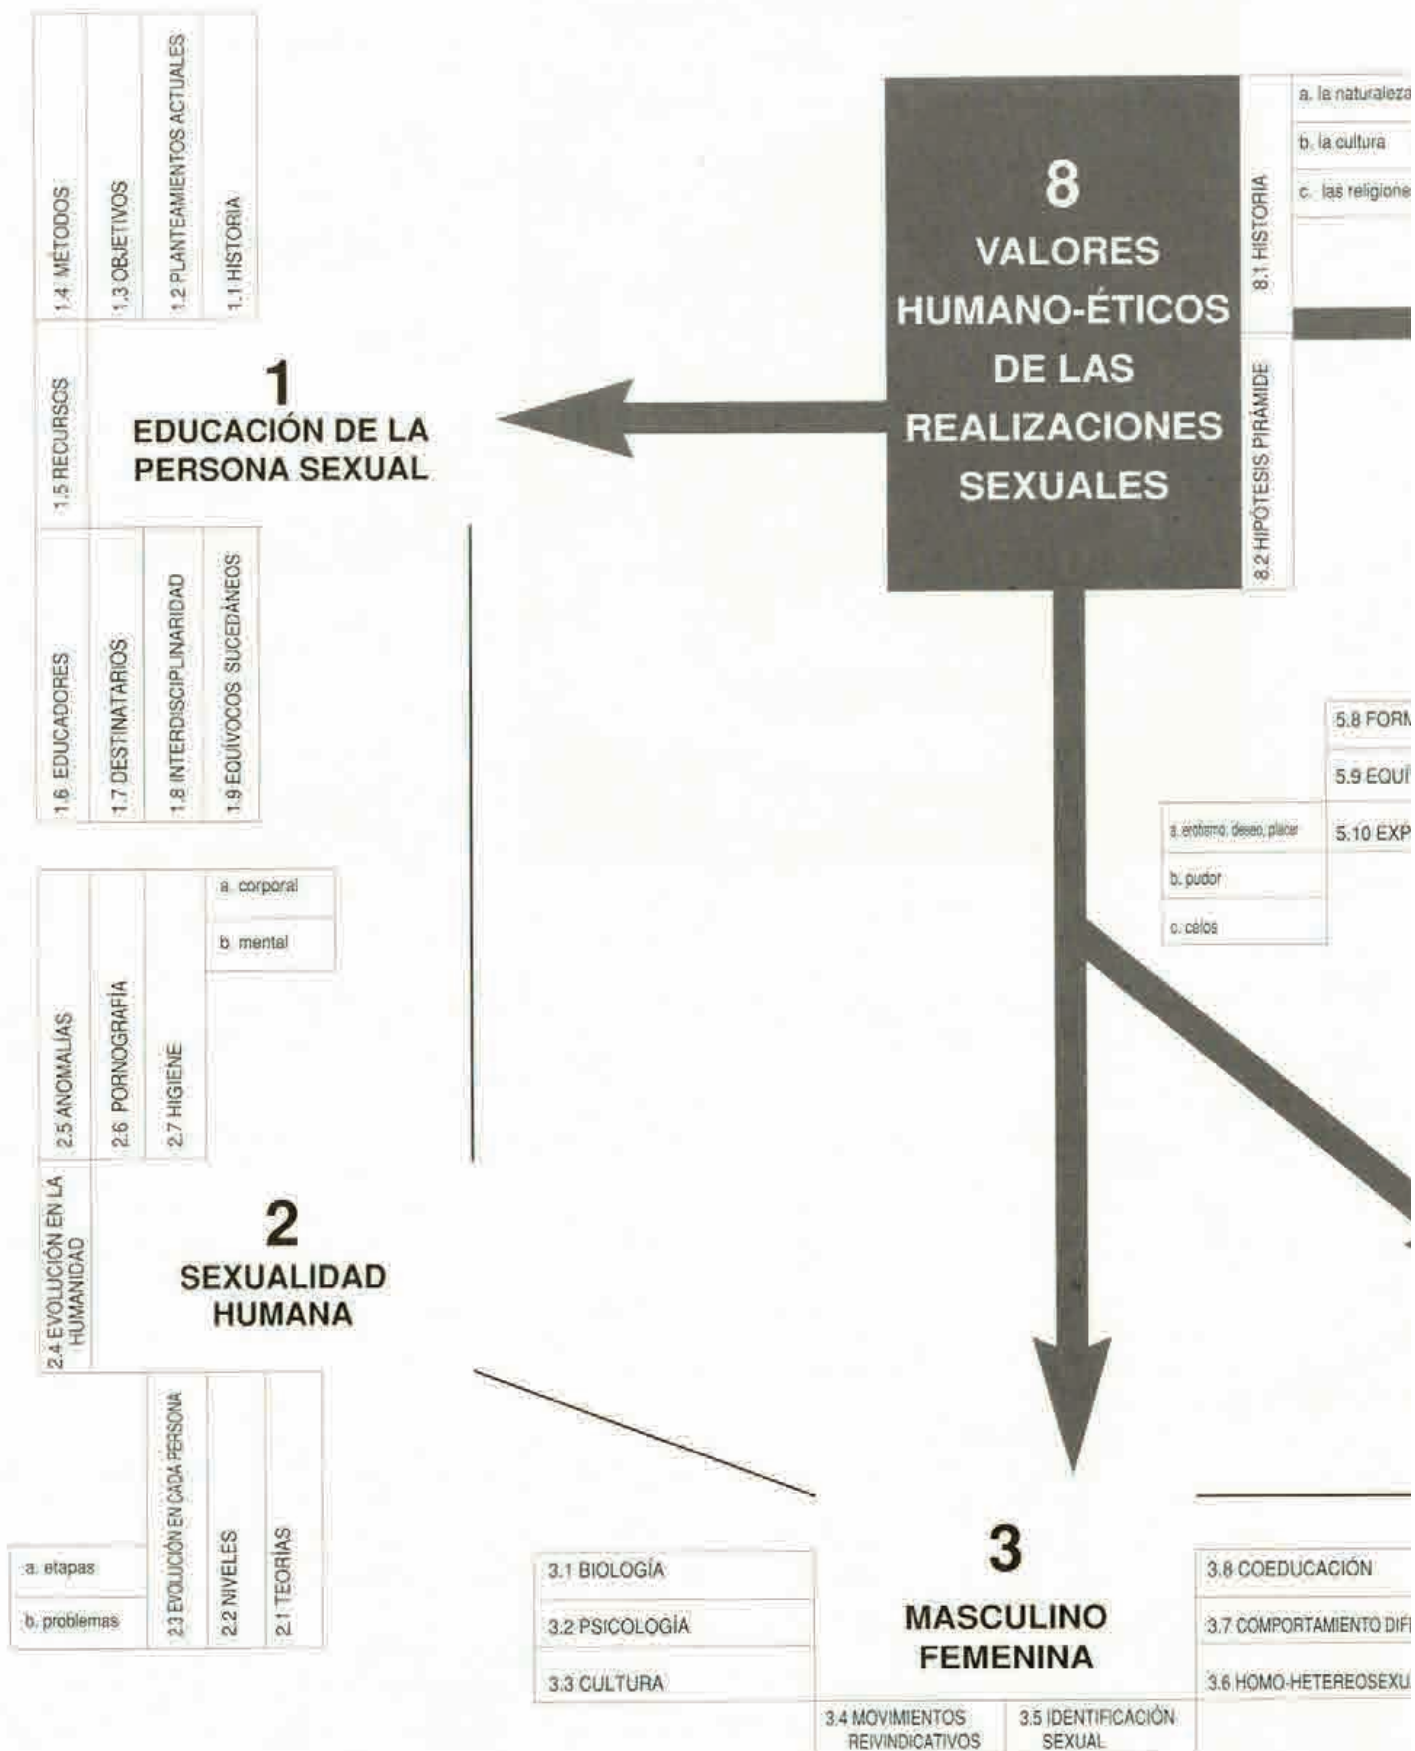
1.4 MÉTODOS
1.3 OBJETIVOS
1.2 PLANTEAMIENTOS ACTUALES
1.1 HISTORIA
1.5 RECURSOS

1
EDUCACIÓN DE LA PERSONA SEXUAL

1.6 EDUCADORES
1.7 DESTINATARIOS
1.8 INTERDISCIPLINARIDAD
1.9 EQUÍVOCOS SUCEDÁNEOS

8
VALORES HUMANO-ÉTICOS DE LAS REALIZACIONES SEXUALES

8.1 HISTORIA
a. la naturaleza
b. la cultura
c. las religione
8.2 HIPÓTESIS PIRÁMIDE

5.8 FORM
5.9 EQUI
5.10 EXP
a. erotismo, deseo, placer
b. pudor
c. celos

a. corporal
b. mental
2.5 ANOMALÍAS
2.6 PORNOGRAFÍA
2.7 HIGIENE
2.4 EVOLUCIÓN EN LA HUMANIDAD

2
SEXUALIDAD HUMANA

2.3 EVOLUCIÓN EN CADA PERSONA
2.2 NIVELES
2.1 TEORÍAS
a. etapas
b. problemas

3.1 BIOLOGÍA
3.2 PSICOLOGÍA
3.3 CULTURA

3
MASCULINO FEMENINA

3.8 COEDUCACIÓN
3.7 COMPORTAMIENTO DIF
3.6 HOMO-HETEREOSEXU
3.4 MOVIMIENTOS REIVINDICATIVOS
3.5 IDENTIFICACIÓN SEXUAL